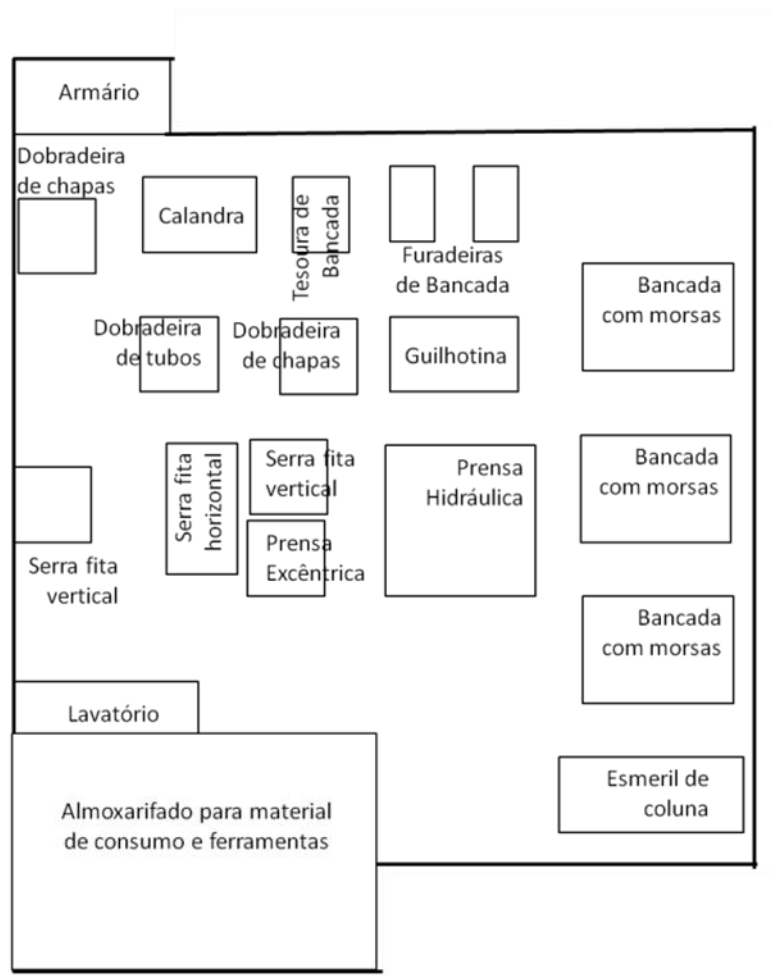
Armário

Dobradeira de chapas

Calandra

Tesoura de Bancada

Furadeiras de Bancada

Bancada com morsas

Dobradeira de tubos

Dobradeira de chapas

Guilhotina

Serra fita horizontal

Serra fita vertical

Prensa Hidráulica

Bancada com morsas

Prensa Excêntrica

Serra fita vertical

Bancada com morsas

Lavatório

Almoxarifado para material de consumo e ferramentas

Esmeril de coluna